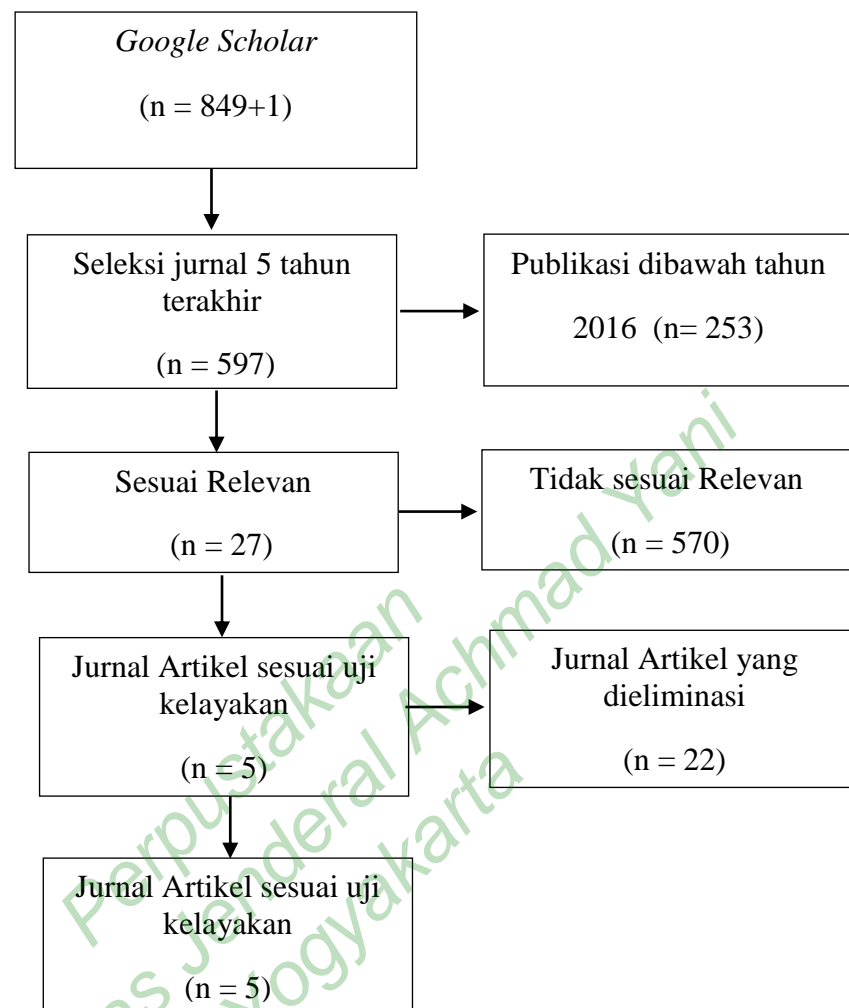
*Google Scholar*

(n = 849+1)

Seleksi jurnal 5 tahun terakhir

(n = 597)

Publikasi dibawah tahun 2016 (n= 253)

Sesuai Relevan

(n = 27)

Tidak sesuai Relevan

(n = 570)

Jurnal Artikel sesuai uji kelayakan

(n = 5)

Jurnal Artikel yang dieliminasi

(n = 22)

Jurnal Artikel sesuai uji kelayakan

(n = 5)

Perpustakaan Universitas Jenderal Achmad Yani Yogyakarta